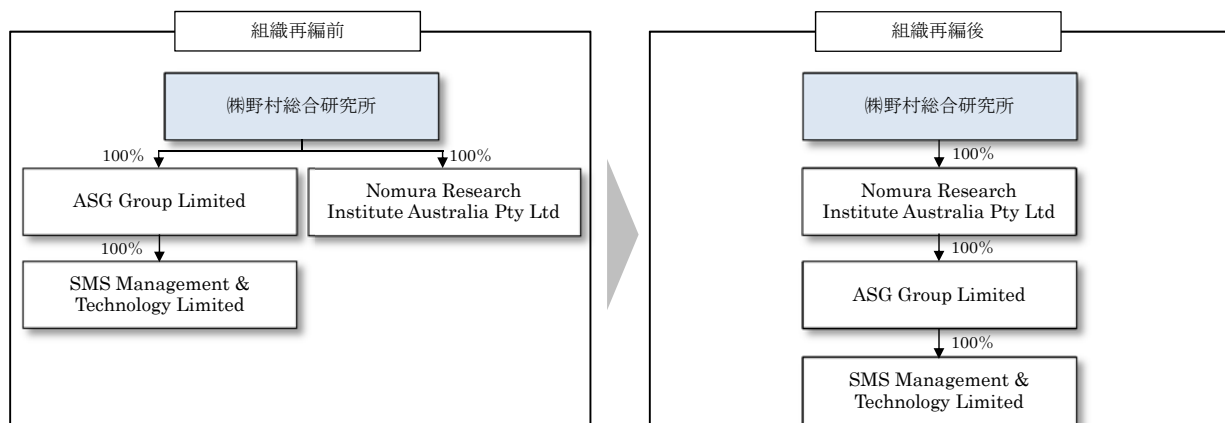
組織再編前

㈱野村総合研究所

100%

100%

ASG Group Limited

Nomura Research Institute Australia Pty Ltd

100%

SMS Management & Technology Limited

組織再編後

㈱野村総合研究所

100%

Nomura Research Institute Australia Pty Ltd

100%

ASG Group Limited

100%

SMS Management & Technology Limited